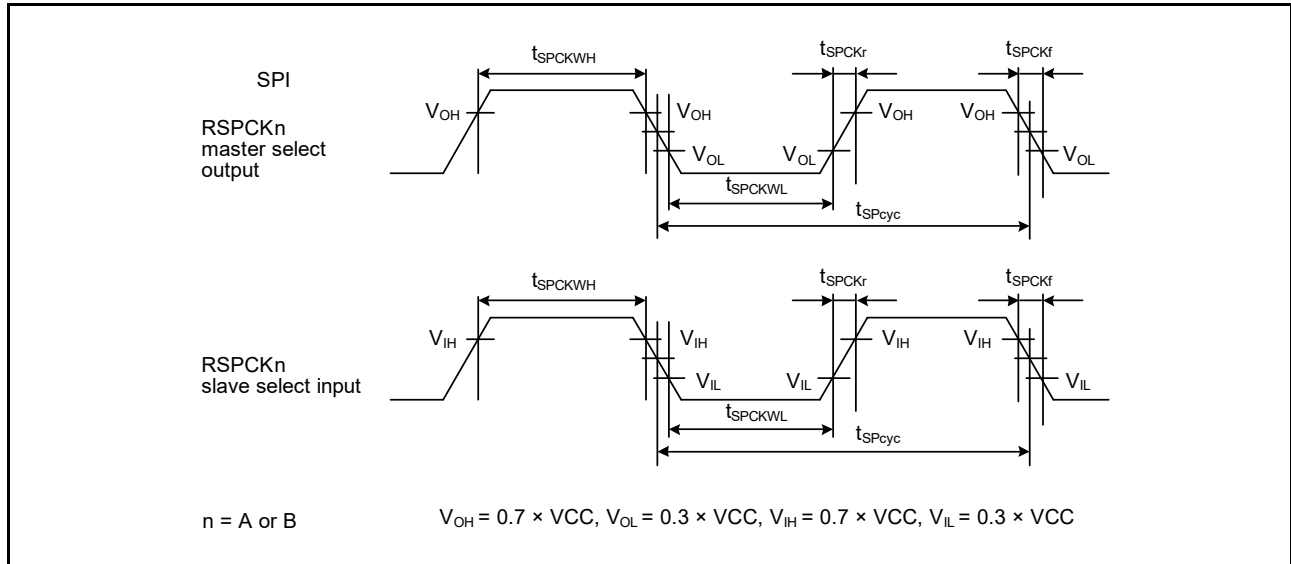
SPI

RSPCKn master select output

$t_{SPCKWH}$

$t_{SPCKr}$

$t_{SPCKf}$

$V_{OH}$ $V_{OH}$ $V_{OH}$ $V_{OH}$

$V_{OL}$ $V_{OL}$ $V_{OL}$

$t_{SPCKWL}$

$t_{SPcyc}$

RSPCKn slave select input

$t_{SPCKWH}$

$t_{SPCKr}$

$t_{SPCKf}$

$V_{IH}$ $V_{IH}$ $V_{IH}$ $V_{IH}$

$V_{IL}$ $V_{IL}$ $V_{IL}$

$t_{SPCKWL}$

$t_{SPcyc}$

n = A or B

$V_{OH}$ = 0.7 × VCC, $V_{OL}$ = 0.3 × VCC, $V_{IH}$ = 0.7 × VCC, $V_{IL}$ = 0.3 × VCC